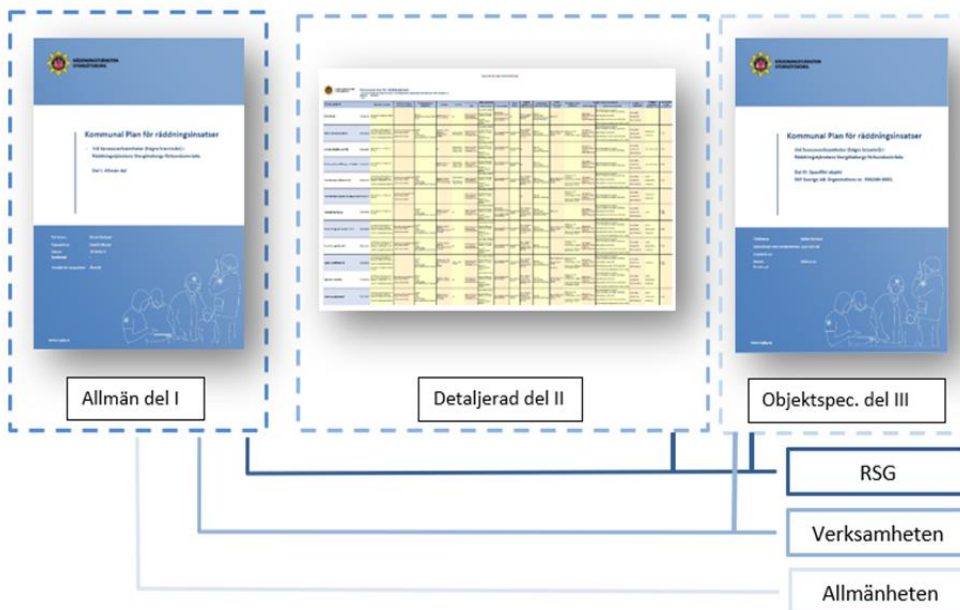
Kommunal Plan för räddningsinsatser

Del I: Allmän del

Kommunal Plan för räddningsinsatser

Del III: Specifik objekt

Allmän del I

Detaljerad del II

Objektspec. del III

RSG

Verksamheten

Allmänheten